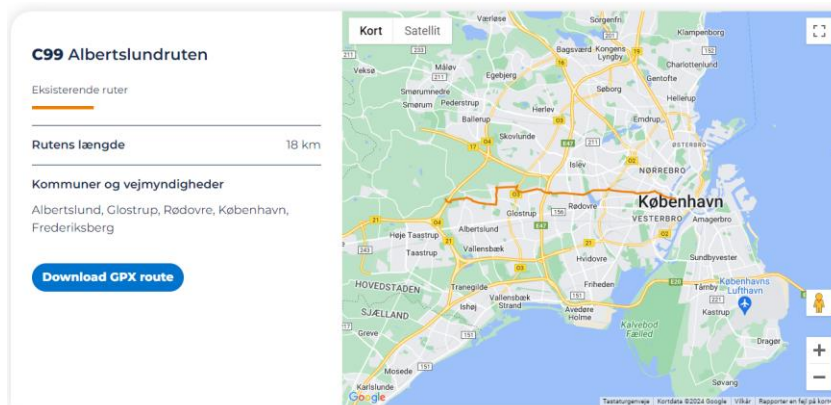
**C99** Albertslundruten

Eksisterende ruter

Rutens længde 18 km

Kommuner og vejmyndigheder

Albertslund, Glostrup, Rødovre, København, Frederiksberg

Download GPX route

Kort Satellit

Værløse
Klampenborg
Bagsværd
Kongens Lyngby
Veksø
Måløv
Charlottenlund
Gentofte
Smørumnedre
Smørum
Pederstrup
Søborg
Hellerup
Herlev
Ballerup
Skovlunde
Islev
NØRREBRO
København
Rødovre
Glostrup
VESTERBRO
Amagerbro
Albertslund
Høje Taastrup
Taastrup
Vallensbæk
Hvidovre
Sundbyvester
HOVEDSTADEN
Tranegilde
Friheden
Tårnby
Københavns Lufthavn
SJÆLLAND
Ishøj
Vallensbæk Strand
Avedøre Holme
Kastrup
Greve
Kalvebod Fælled
Dragør
Mosede
Karlslunde
Søvang
Google
Tastaturgenveje
Kortdata ©2024 Google
Vilkår
Rapporter en fejl på kort